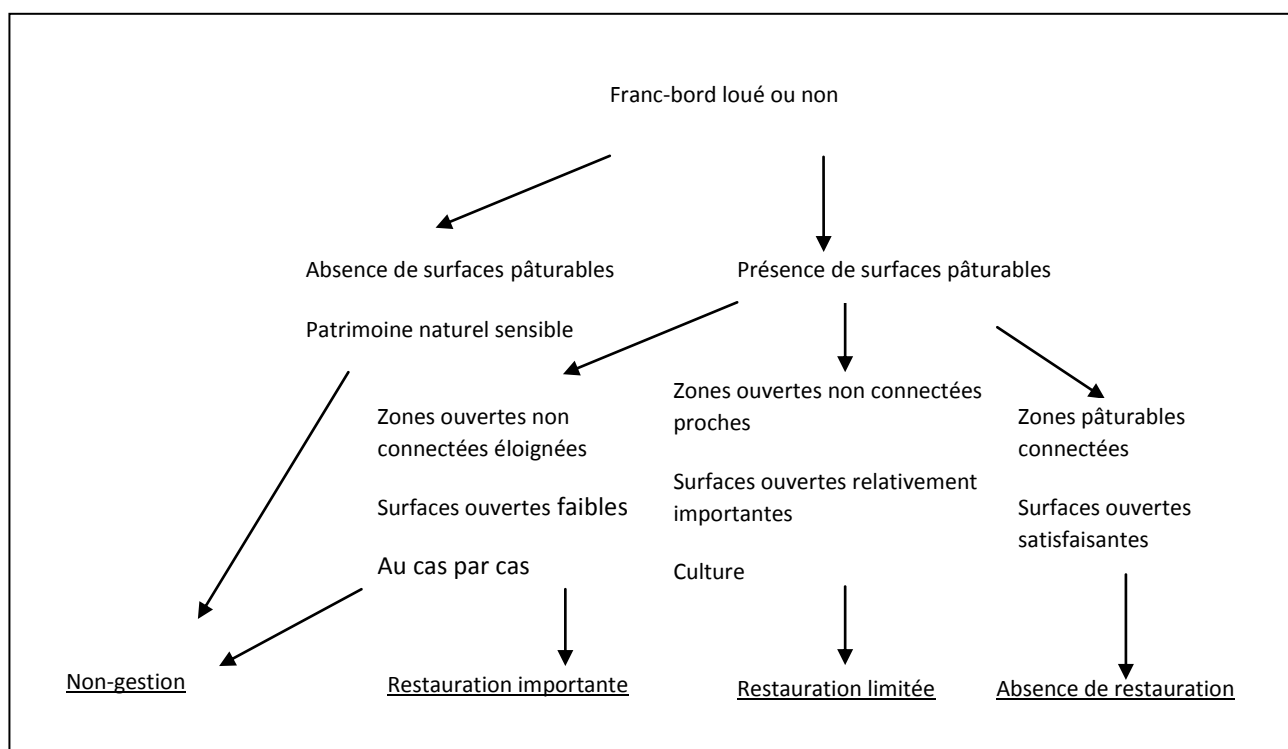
Franc-bord loué ou non

Absence de surfaces pâturables

Patrimoine naturel sensible

Présence de surfaces pâturables

Zones ouvertes non connectées éloignées

Surfaces ouvertes faibles

Au cas par cas

Zones ouvertes non connectées proches

Surfaces ouvertes relativement importantes

Culture

Zones pâturables connectées

Surfaces ouvertes satisfaisantes

Non-gestion

Restauration importante

Restauration limitée

Absence de restauration